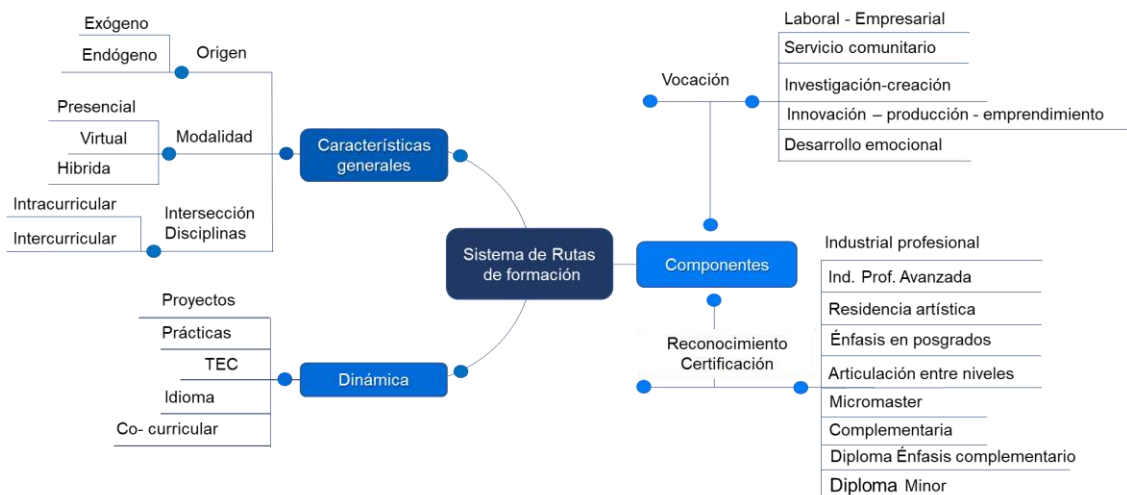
Sistema de Rutas de formación

Características generales

Origen
Exógeno
Endógeno

Modalidad
Presencial
Virtual
Hibrida

Intersección Disciplinas
Intracurricular
Intercurricular

Dinámica
Proyectos
Prácticas
TEC
Idioma
Co- curricular

Componentes

Vocación
Laboral - Empresarial
Servicio comunitario
Investigación-creación
Innovación – producción - emprendimiento
Desarrollo emocional

Reconocimiento Certificación
Industrial profesional
Ind. Prof. Avanzada
Residencia artística
Énfasis en posgrados
Articulación entre niveles
Micromaster
Complementaria
Diploma Énfasis complementario
Diploma Minor